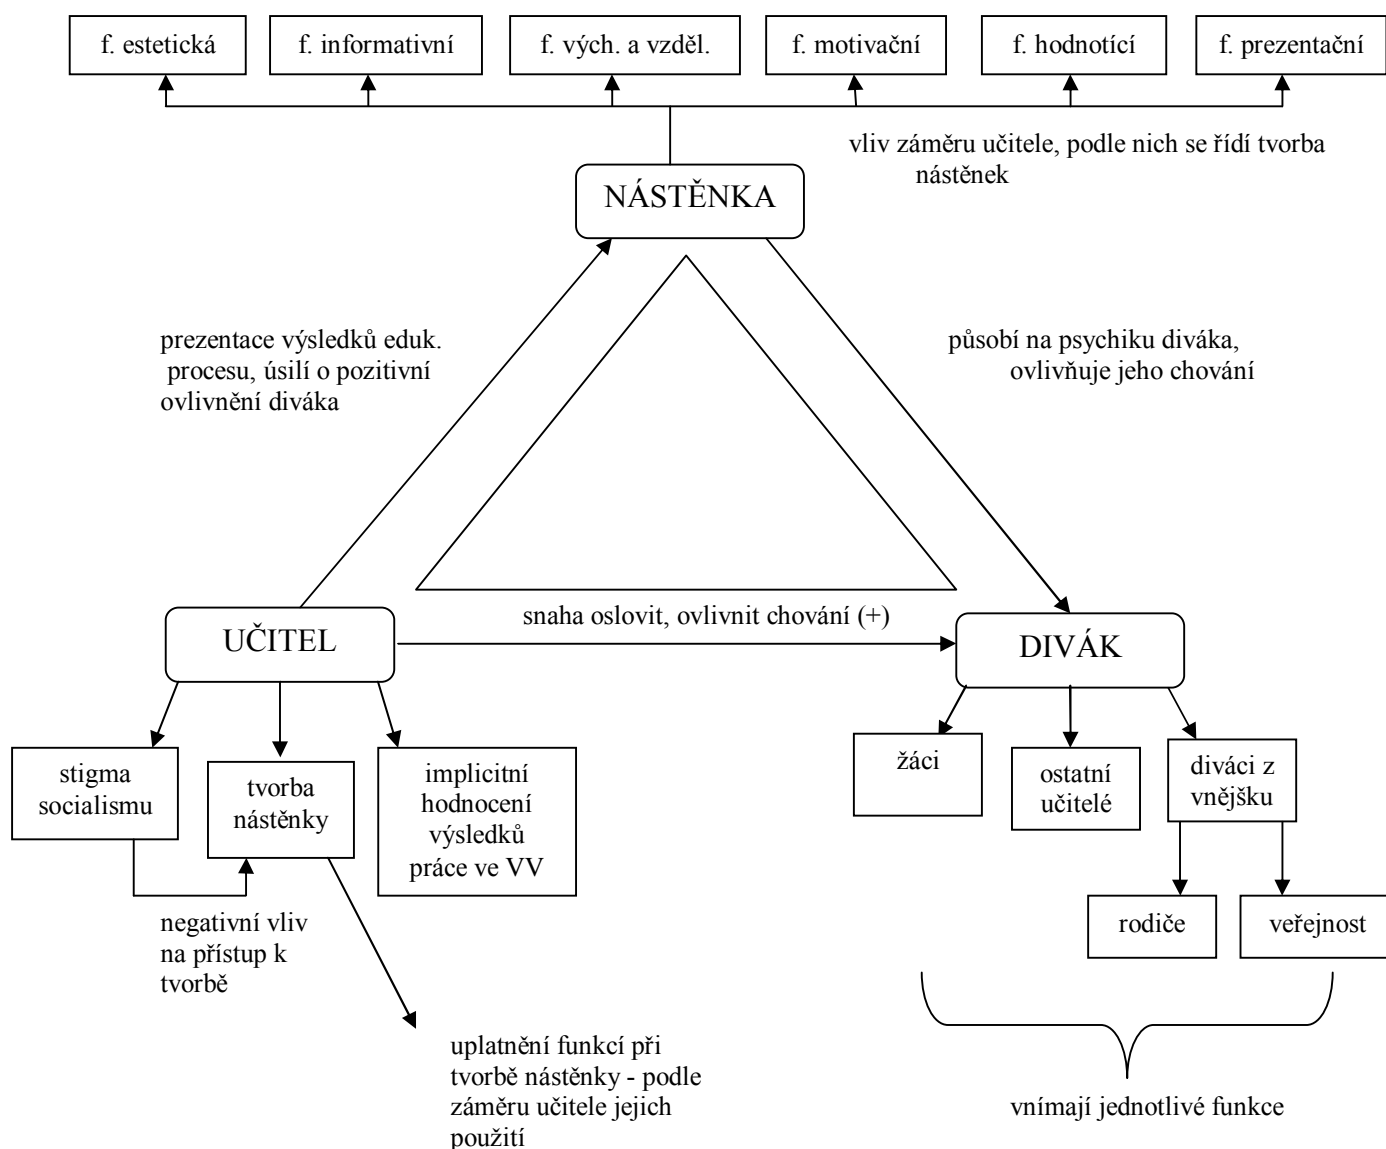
f. estetická

f. informativní

f. vých. a vzděl.

f. motivační

f. hodnotící

f. prezentační

vliv záměru učitele, podle nich se řídí tvorba nástěnek

NÁSTĚNKA

prezentace výsledků eduk. procesu, úsilí o pozitivní ovlivnění diváka

působí na psychiku diváka, ovlivňuje jeho chování

snaha oslovit, ovlivnit chování (+)

UČITEL

DIVÁK

stigma socialismu

tvorba nástěnky

implicitní hodnocení výsledků práce ve VV

žáci

ostatní učitelé

diváci z vnějšku

negativní vliv na přístup k tvorbě

rodiče

veřejnost

uplatnění funkcí při tvorbě nástěnky - podle záměru učitele jejich použití

vnímají jednotlivé funkce